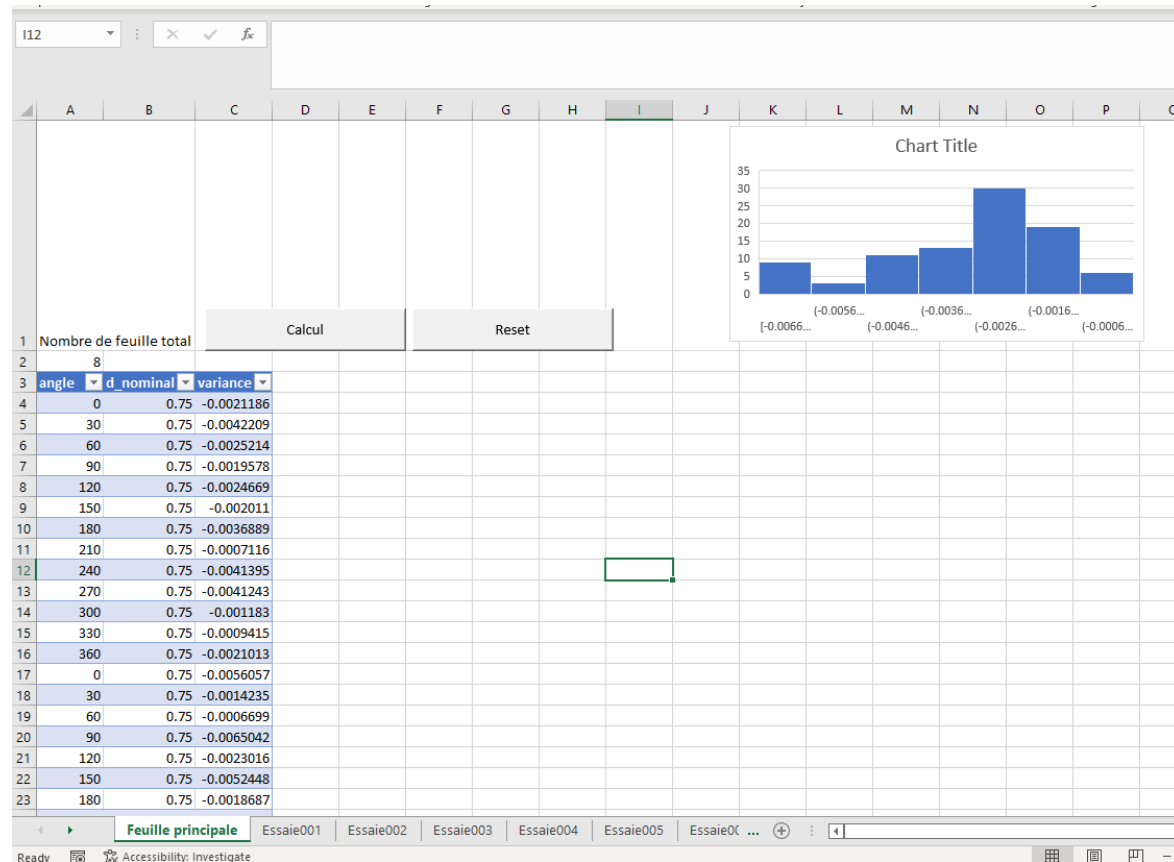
I12

fx

A B C D E F G H I J K L M N O P

Chart Title

35
30
25
20
15
10
5
0

[-0.0066... (-0.0056... (-0.0046... (-0.0036... (-0.0026... (-0.0016... (-0.0006...

Calcul

Reset

| | A | B | C |
|---|---|---|---|
| 1 | Nombre de feuille total | | |
| 2 | 8 | | |
| 3 | angle | d_nominal | variance |
| 4 | 0 | 0.75 | -0.0021186 |
| 5 | 30 | 0.75 | -0.0042209 |
| 6 | 60 | 0.75 | -0.0025214 |
| 7 | 90 | 0.75 | -0.0019578 |
| 8 | 120 | 0.75 | -0.0024669 |
| 9 | 150 | 0.75 | -0.002011 |
| 10 | 180 | 0.75 | -0.0036889 |
| 11 | 210 | 0.75 | -0.0007116 |
| 12 | 240 | 0.75 | -0.0041395 |
| 13 | 270 | 0.75 | -0.0041243 |
| 14 | 300 | 0.75 | -0.001183 |
| 15 | 330 | 0.75 | -0.0009415 |
| 16 | 360 | 0.75 | -0.0021013 |
| 17 | 0 | 0.75 | -0.0056057 |
| 18 | 30 | 0.75 | -0.0014235 |
| 19 | 60 | 0.75 | -0.0006699 |
| 20 | 90 | 0.75 | -0.0065042 |
| 21 | 120 | 0.75 | -0.0023016 |
| 22 | 150 | 0.75 | -0.0052448 |
| 23 | 180 | 0.75 | -0.0018687 |

Feuille principale | Essaie001 | Essaie002 | Essaie003 | Essaie004 | Essaie005 | Essaie0( ...

Ready Accessibility: Investigate